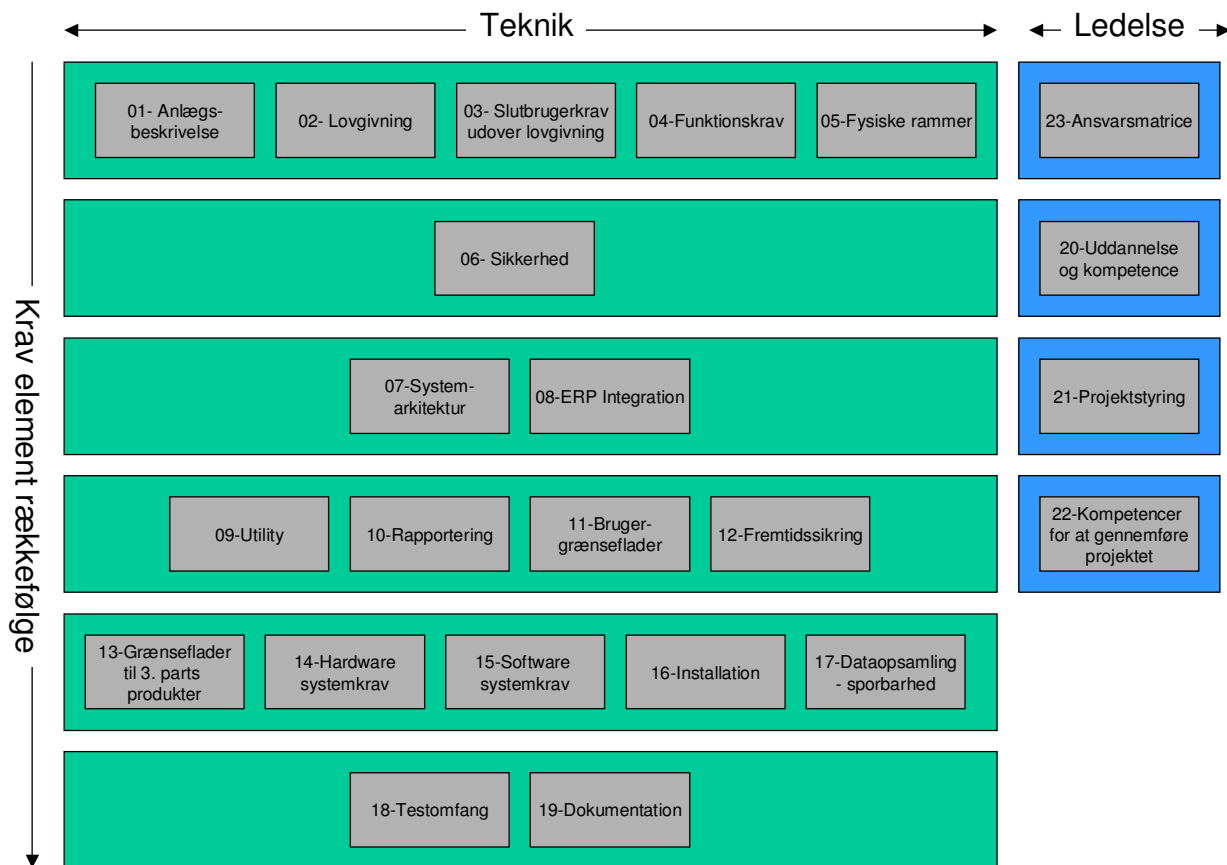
Teknik

Ledelse

Krav element rækkefølge

01- Anlægsbeskrivelse

02- Lovgivning

03- Slutbrugerkrav udover lovgivning

04-Funktionskrav

05-Fysiske rammer

23-Ansvarsmatrice

06- Sikkerhed

20-Uddannelse og kompetence

07-Systemarkitektur

08-ERP Integration

21-Projektstyring

09-Utility

10-Rapportering

11-Brugergrænseflader

12-Fremtidssikring

22-Kompetencer for at gennemføre projektet

13-Grænseflader til 3. parts produkter

14-Hardware systemkrav

15-Software systemkrav

16-Installation

17-Dataopsamling - sporbarhed

18-Testomfang

19-Dokumentation